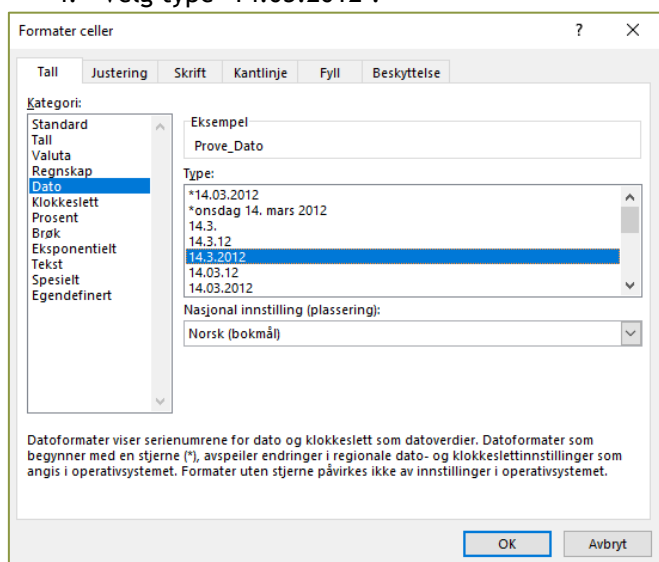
4. Velg type "14.03.2012".

Formater celler
?
X

Tall
Justering
Skrift
Kantlinje
Fyll
Beskyttelse

Kategori:
Standard
Tall
Valuta
Regnskap
Dato
Klokkeslett
Prosent
Brøk
Eksponentielt
Tekst
Spesielt
Egendefinert

Eksempel
Prove_Dato

Type:
*14.03.2012
*onsdag 14. mars 2012
14.3.
14.3.12
14.3.2012
14.03.12
14.03.2012

Nasjonal innstilling (plassering):
Norsk (bokmål)

Datoformater viser serienumrene for dato og klokkeslett som datoverdier. Datoformater som begynner med en stjerne (*), avspeiler endringer i regionale dato- og klokkeslettinnstillinger som angis i operativsystemet. Formater uten stjerne påvirkes ikke av innstillinger i operativsystemet.

OK
Avbryt